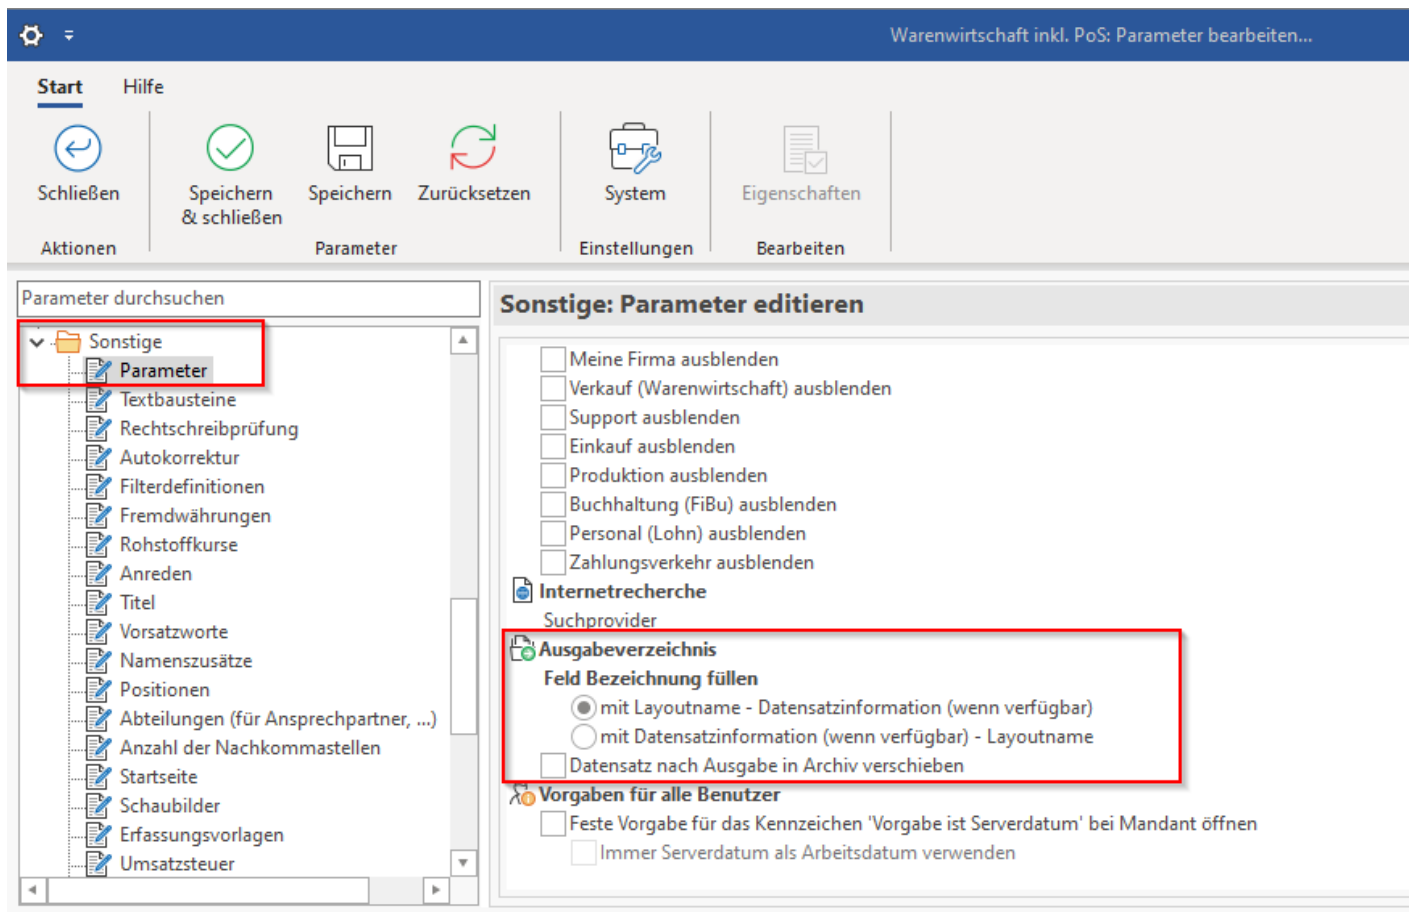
Warenwirtschaft inkl. PoS: Parameter bearbeiten...

Start Hilfe

Schließen
Aktionen

Speichern & schließen
Speichern
Zurücksetzen
Parameter

System
Einstellungen

Eigenschaften
Bearbeiten

Parameter durchsuchen

Sonstige
Parameter
Textbausteine
Rechtschreibprüfung
Autokorrektur
Filterdefinitionen
Fremdwährungen
Rohstoffkurse
Anreden
Titel
Vorsatzworte
Namenszusätze
Positionen
Abteilungen (für Ansprechpartner, ...)
Anzahl der Nachkommastellen
Startseite
Schaubilder
Erfassungsvorlagen
Umsatzsteuer

Sonstige: Parameter editieren

Meine Firma ausblenden
Verkauf (Warenwirtschaft) ausblenden
Support ausblenden
Einkauf ausblenden
Produktion ausblenden
Buchhaltung (FiBu) ausblenden
Personal (Lohn) ausblenden
Zahlungsverkehr ausblenden
Internetrecherche
Suchprovider
Ausgabeverzeichnis
Feld Bezeichnung füllen
mit Layoutname - Datensatzinformation (wenn verfügbar)
mit Datensatzinformation (wenn verfügbar) - Layoutname
Datensatz nach Ausgabe in Archiv verschieben
Vorgaben für alle Benutzer
Feste Vorgabe für das Kennzeichen 'Vorgabe ist Serverdatum' bei Mandant öffnen
Immer Serverdatum als Arbeitsdatum verwenden